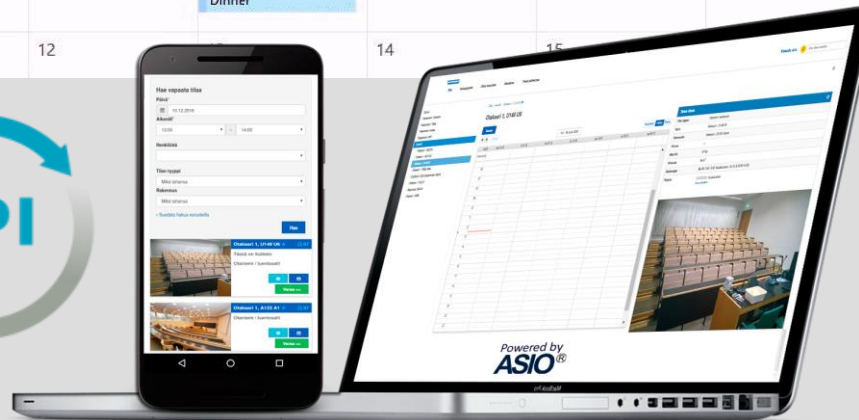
Dinner

12

14

15

Hae vapaata tilaa

Päivä*

10.12.2018

Alkaa*

12:00

14:00

Henkilöitä

Tilan tyyppi

Mikä tahansa

Rakennus

Mikä tahansa

Hae

Oulusali 1, U149 UK

Oulusali 1, A133 A1

Oulusali 1, U149 UK

Powered by
ASIO®